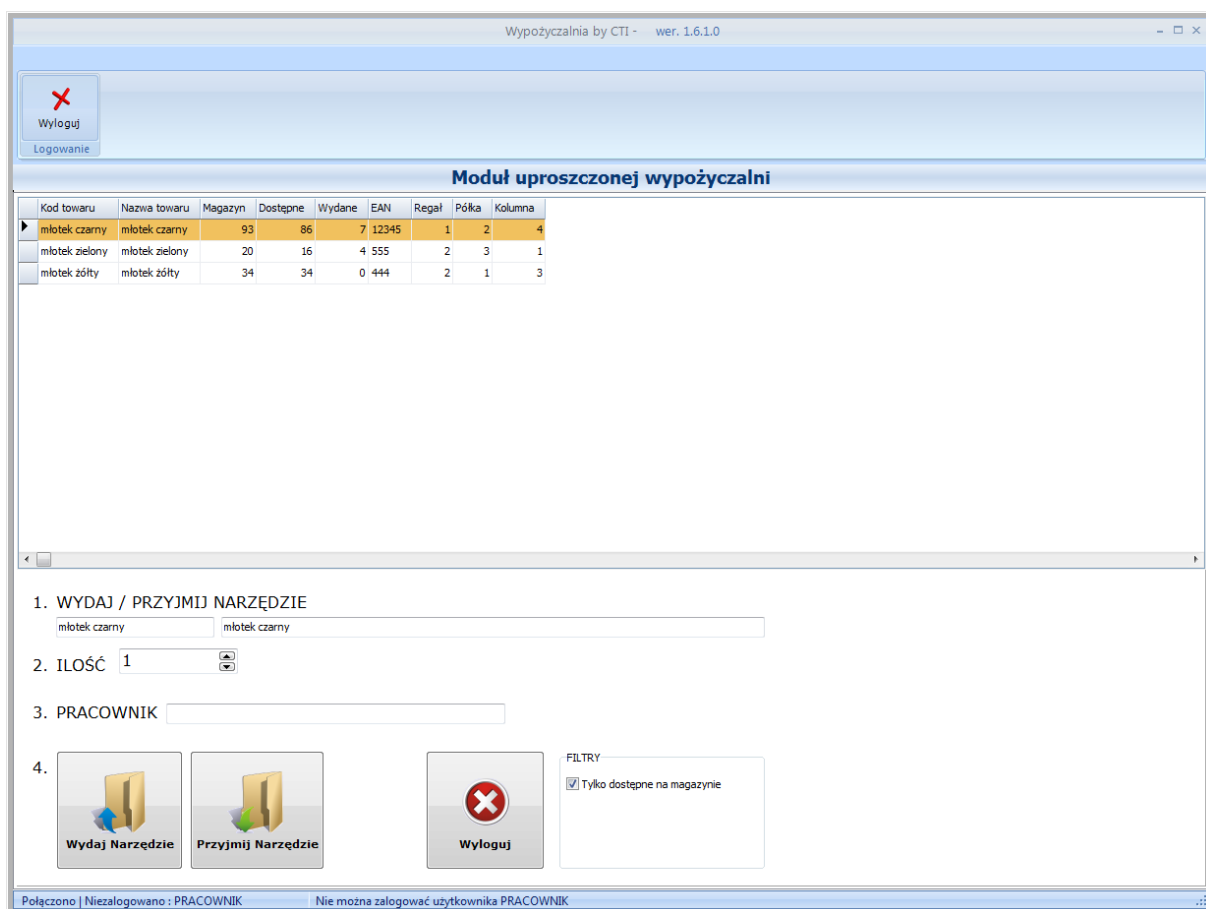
Wypożyczalnia by CTI - wer. 1.6.1.0

Wyloguj
Logowanie

Moduł uproszczonej wypożyczalni

| Kod towaru | Nazwa towaru | Magazyn | Dostępne | Wydane | EAN | Regał | Półka | Kolumna |
|---|---|---|---|---|---|---|---|---|
| młotek czarny | młotek czarny | 93 | 86 | 7 | 12345 | 1 | 2 | 4 |
| młotek zielony | młotek zielony | 20 | 16 | 4 | 555 | 2 | 3 | 1 |
| młotek żółty | młotek żółty | 34 | 34 | 0 | 444 | 2 | 1 | 3 |

1. WYDAJ / PRZYJMIJ NARZĘDZIE
młotek czarny
młotek czarny

2. ILOŚĆ 1

3. PRACOWNIK

4.

Wydaj Narzędzie

Przyjmij Narzędzie

Wyloguj

FILTRY
Tylko dostępne na magazynie

Połączono | Niezalogowano : PRACOWNIK
Nie można zalogować użytkownika PRACOWNIK